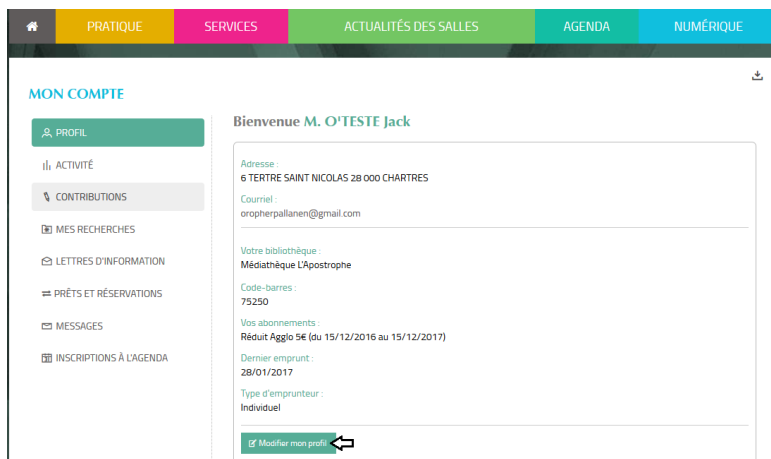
PRATIQUE SERVICES ACTUALITÉS DES SALLES AGENDA NUMÉRIQUE

MON COMPTE

PROFIL
ACTIVITÉ
CONTRIBUTIONS
MES RECHERCHES
LETTRES D'INFORMATION
PRÊTS ET RÉSERVATIONS
MESSAGES
INSCRIPTIONS À L'AGENDA

Bienvenue M. O'TESTE Jack

Adresse :
6 TERTRE SAINT NICOLAS 28 000 CHARTRES

Courriel :
oropherpallanen@gmail.com

Votre bibliothèque :
Médiathèque L'Apostrophe

Code-barres :
75250

Vos abonnements :
Réduit Agglo 5€ (du 15/12/2016 au 15/12/2017)

Dernier emprunt :
28/01/2017

Type d'emprunteur :
Individuel

Modifier mon profil